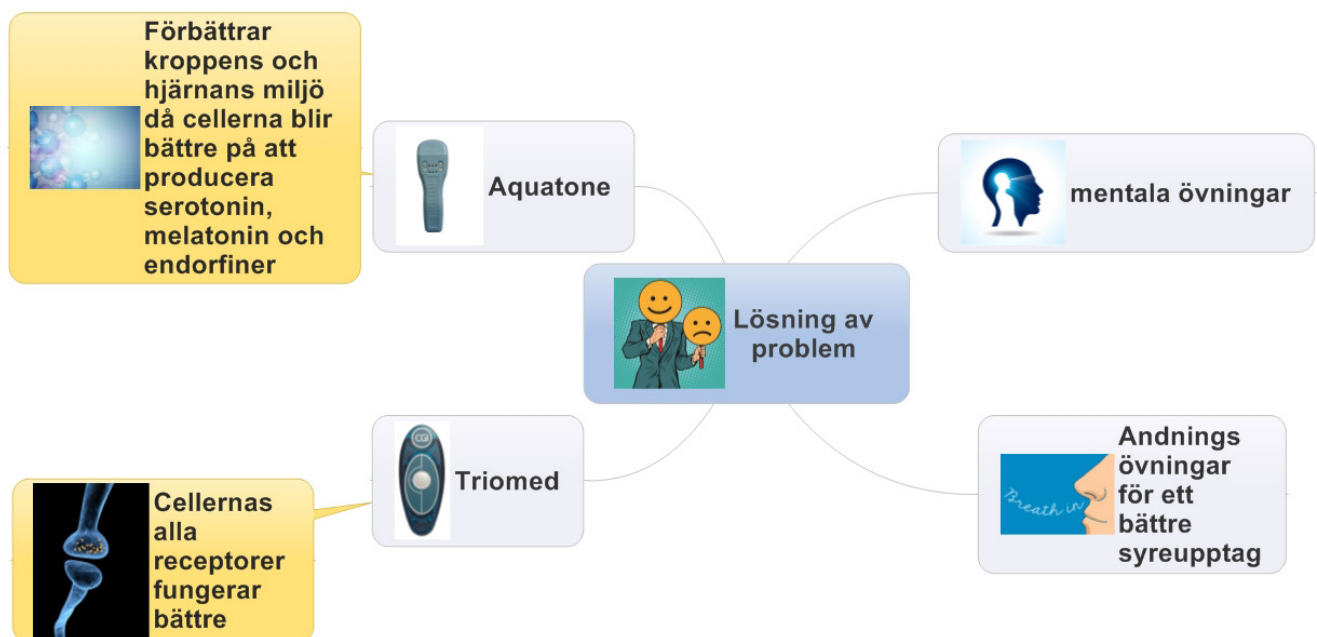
Förbättrar kroppens och hjärnans miljö då cellerna blir bättre på att producera serotonin, melatonin och endorfiner

Aquatone

mentala övningar

Lösning av problem

Triomed

Andnings övningar för ett bättre syreupptag

Breath in

Cellernas alla receptorer fungerar bättre